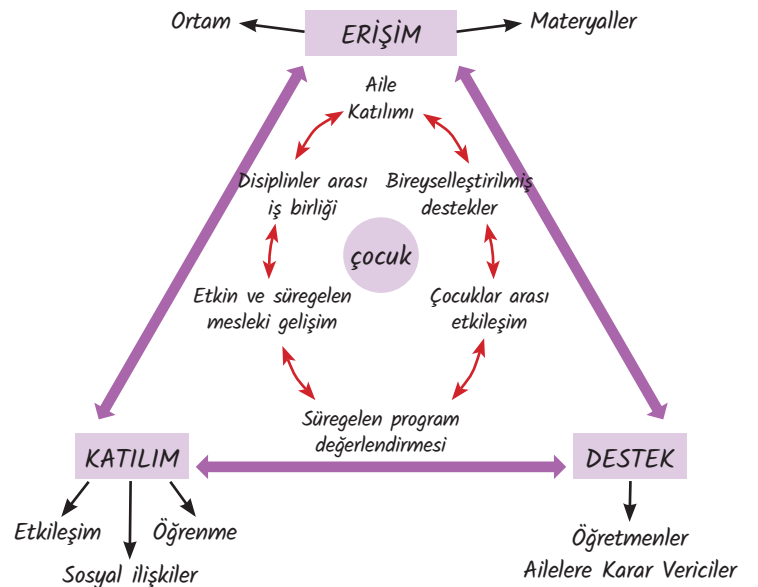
Ortam

ERİŞİM

Materyaller

Aile Katılımı

Disiplinler arası iş birliği

Bireyselleştirilmiş destekler

çocuk

Etkin ve süregelen mesleki gelişim

Çocuklar arası etkileşim

Süregelen program değerlendirmesi

KATILIM

DESTEK

Etkileşim

Öğrenme

Sosyal ilişkiler

Öğretmenler
Ailelere Karar Vericiler